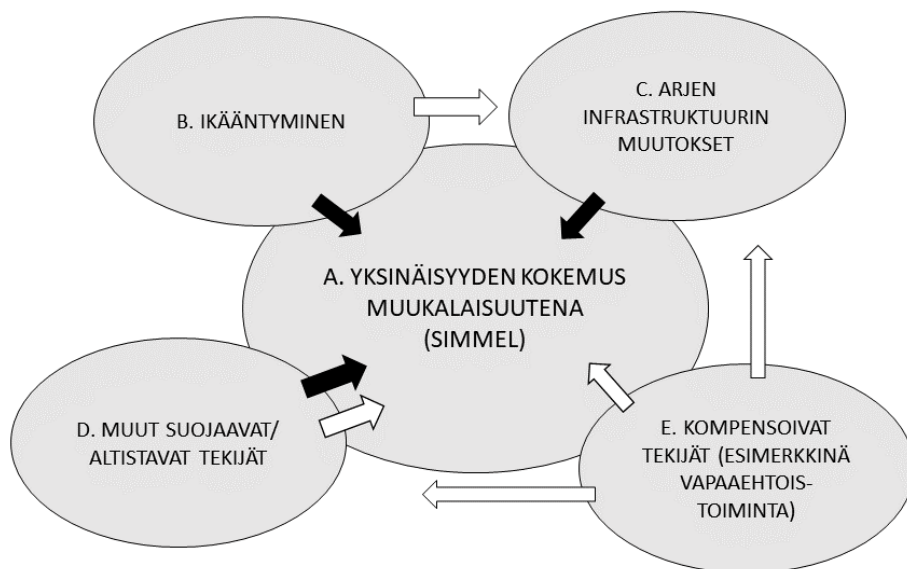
B. IKÄÄNTYMINEN

C. ARJEN INFRASTRUKTUURIN MUUTOKSET

A. YKSINÄISYYDEN KOKEMUS MUUKALAISUUTENA (SIMMEL)

D. MUUT SUOJAAVAT/ ALTISTAVAT TEKIJÄT

E. KOMPENSOIVAT TEKIJÄT (ESIMERKKINÄ VAPAAEHTOIS-TOIMINTA)